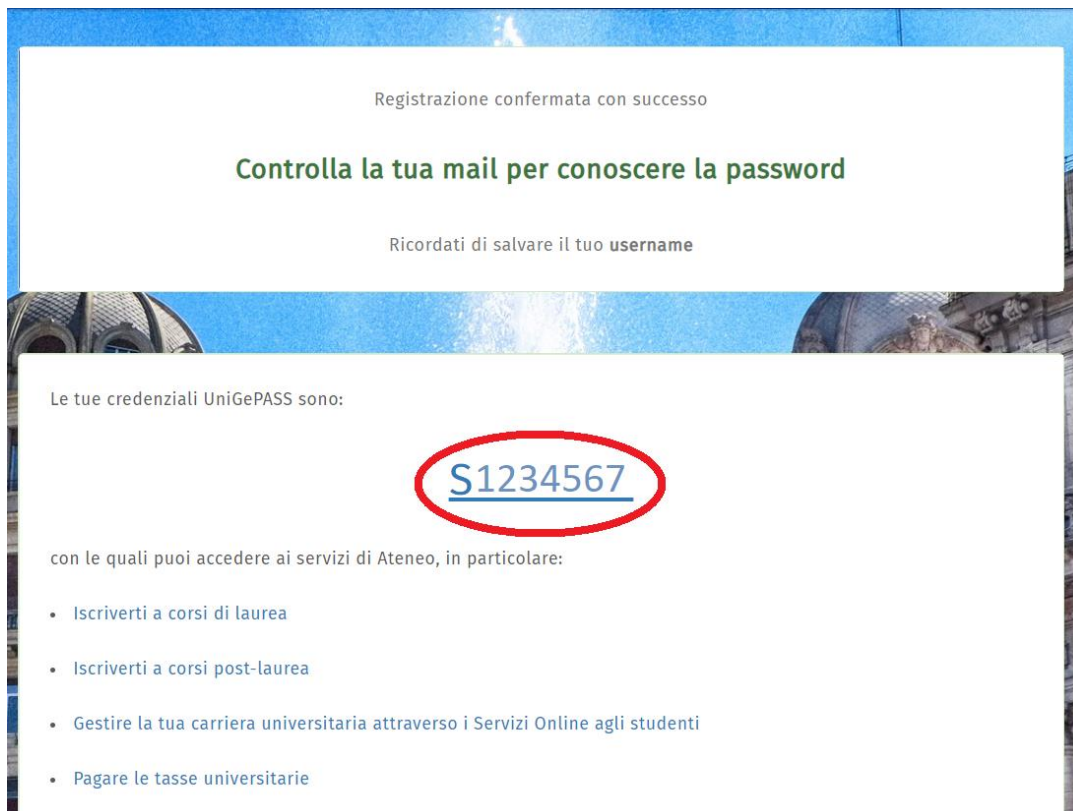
Registrazione confermata con successo

Controlla la tua mail per conoscere la password

Ricordati di salvare il tuo **username**

Le tue credenziali UniGePASS sono:

S1234567

con le quali puoi accedere ai servizi di Ateneo, in particolare:

- Iscriverti a corsi di laurea
- Iscriverti a corsi post-laurea
- Gestire la tua carriera universitaria attraverso i Servizi Online agli studenti
- Pagare le tasse universitarie